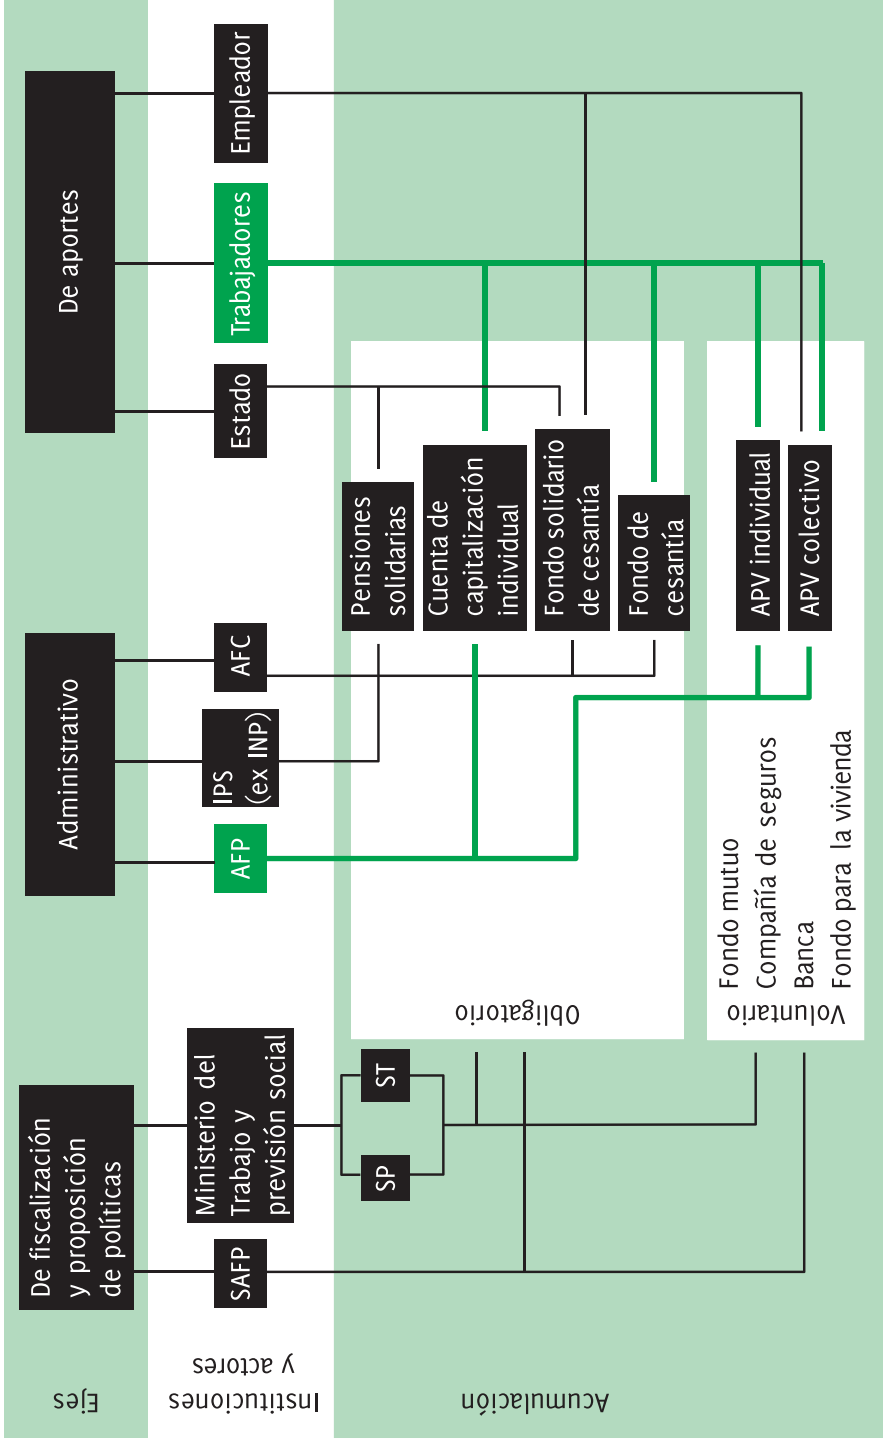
Ejes

Instituciones y actores

Acumulación

De aportes

Empleador

Trabajadores

Estado

Administrativo

AFC

IPS (ex INP)

AFP

De fiscalización y proposición de políticas

Ministerio del Trabajo y previsión social

SAFP

ST

SP

Obligatorio

Pensiones solidarias

Cuenta de capitalización individual

Fondo solidario de cesantía

Fondo de cesantía

Voluntario

APV individual

APV colectivo

Fondo mutuo
Compañía de seguros
Banca
Fondo para la vivienda